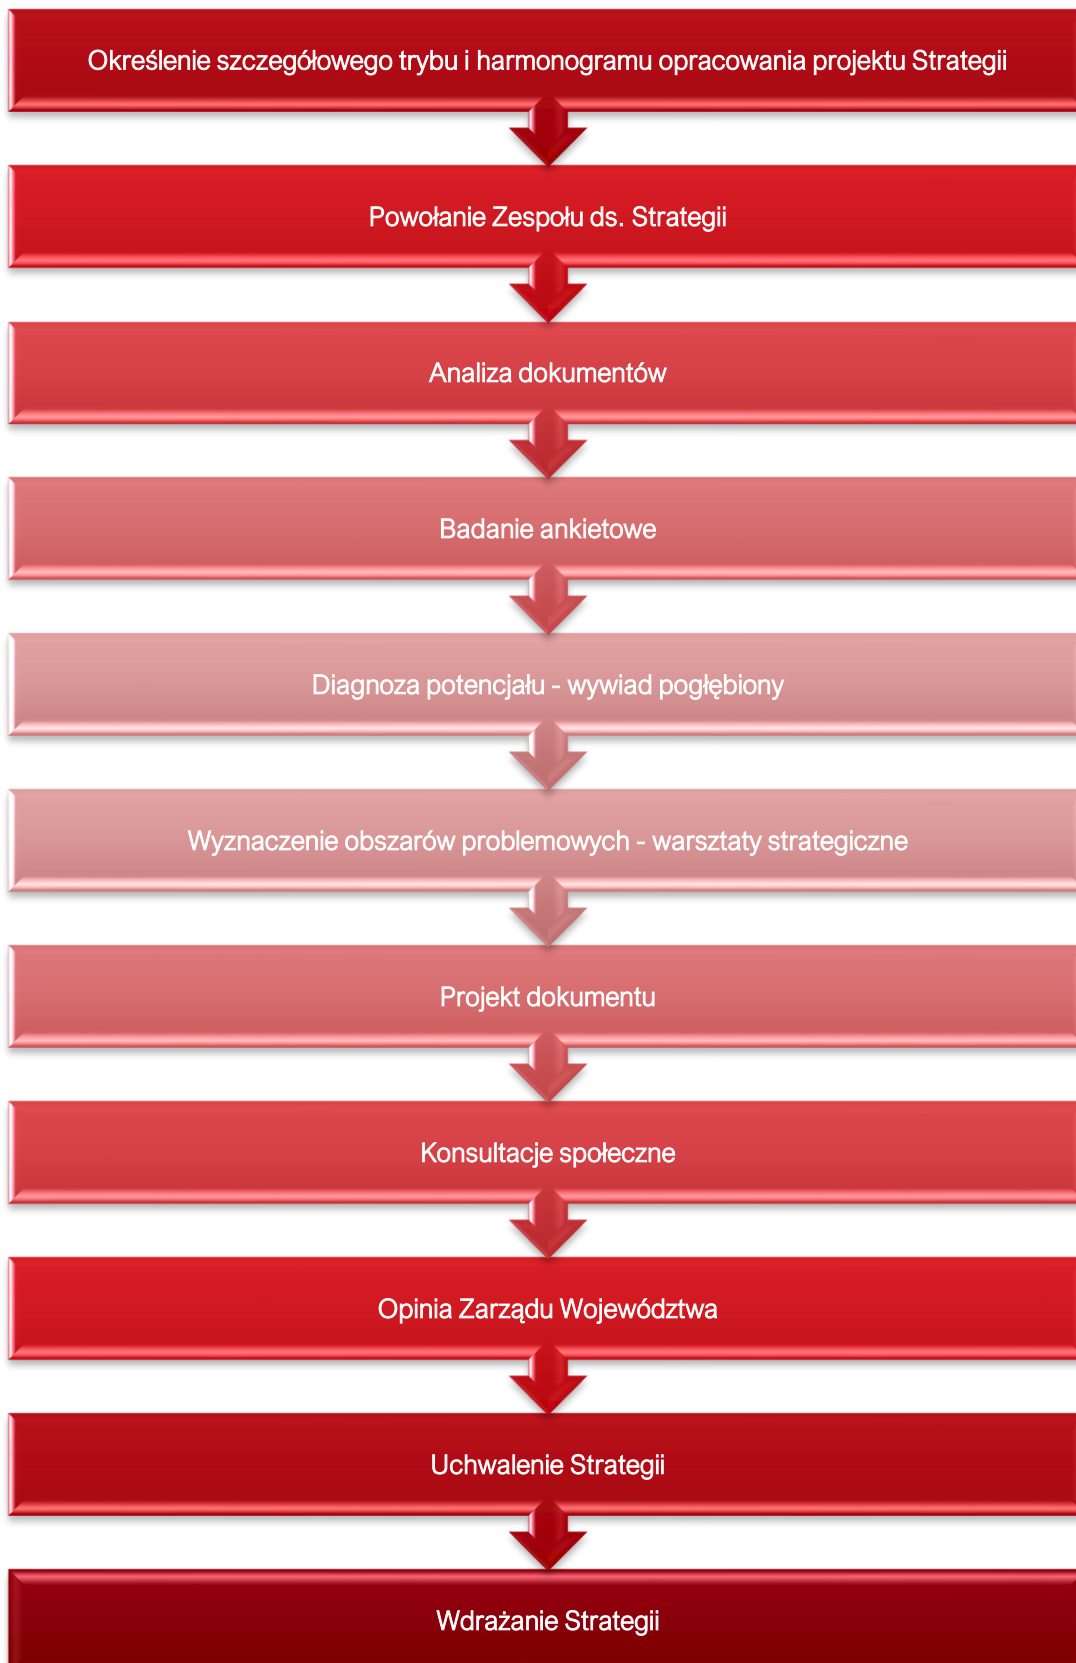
Określenie szczegółowego trybu i harmonogramu opracowania projektu Strategii

Powołanie Zespołu ds. Strategii

Analiza dokumentów

Badanie ankietowe

Diagnoza potencjału - wywiad pogłębiony

Wyznaczenie obszarów problemowych - warsztaty strategiczne

Projekt dokumentu

Konsultacje społeczne

Opinia Zarządu Województwa

Uchwalenie Strategii

Wdrażanie Strategii